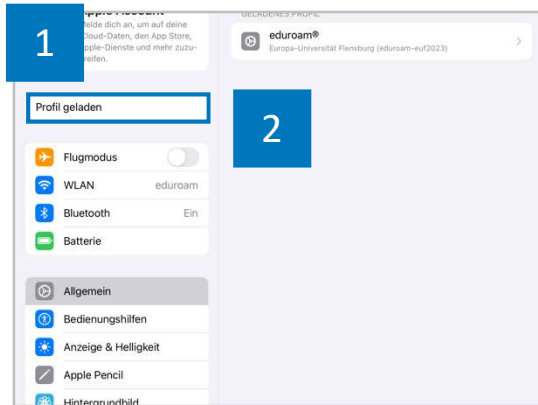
1

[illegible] Apple Account
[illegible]elde dich an, um auf deine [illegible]Cloud-Daten, den App Store, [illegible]pple-Dienste und mehr zuzu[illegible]reifen.

GELADENES PROFIL

eduroam®
Europa-Universität Flensburg (eduroam-euf2023)

Profil geladen

2

Flugmodus

WLAN eduroam

Bluetooth Ein

Batterie

Allgemein

Bedienungshilfen

Anzeige & Helligkeit

Apple Pencil

Hintergrundbild